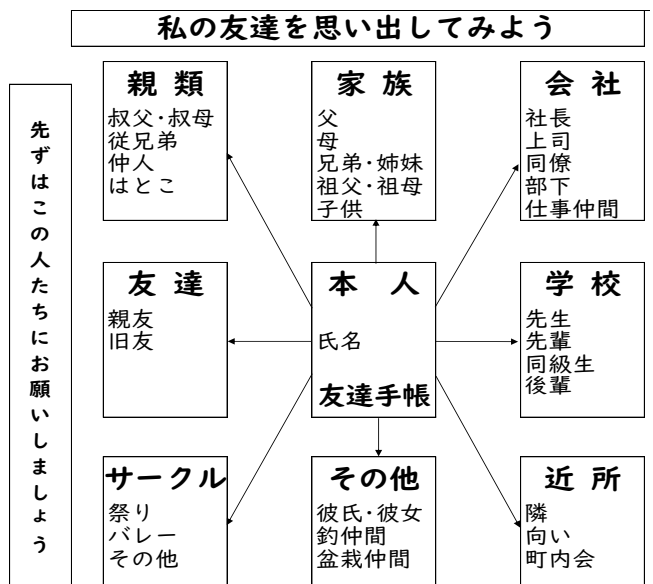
私の友達を思い出してみよう

先ずはこの人たちにお願いしましょう

親類
叔父･叔母
従兄弟
仲人
はとこ

家族
父
母
兄弟･姉妹
祖父･祖母
子供

会社
社長
上司
同僚
部下
仕事仲間

友達
親友
旧友

本人
氏名
友達手帳

学校
先生
先輩
同級生
後輩

サークル
祭り
バレー
その他

その他
彼氏･彼女
釣仲間
盆栽仲間

近所
隣
向い
町内会